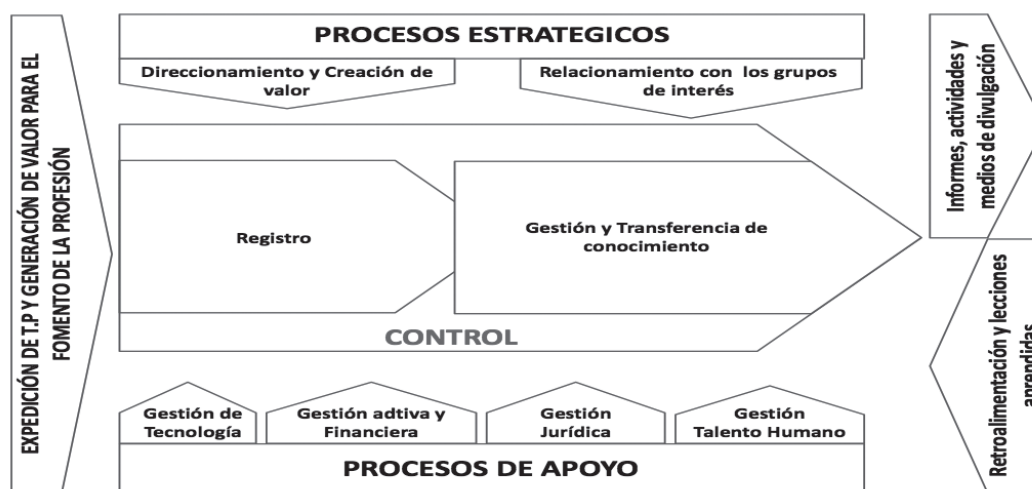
EXPEDICIÓN DE T.P Y GENERACIÓN DE VALOR PARA EL FOMENTO DE LA PROFESIÓN

PROCESOS ESTRATEGICOS

Direccionamiento y Creación de valor

Relacionamiento con los grupos de interés

Registro

Gestión y Transferencia de conocimiento

CONTROL

Gestión de Tecnología

Gestión adtiva y Financiera

Gestión Jurídica

Gestión Talento Humano

PROCESOS DE APOYO

Informes, actividades y medios de divulgación

Retroalimentación y lecciones aprendidas